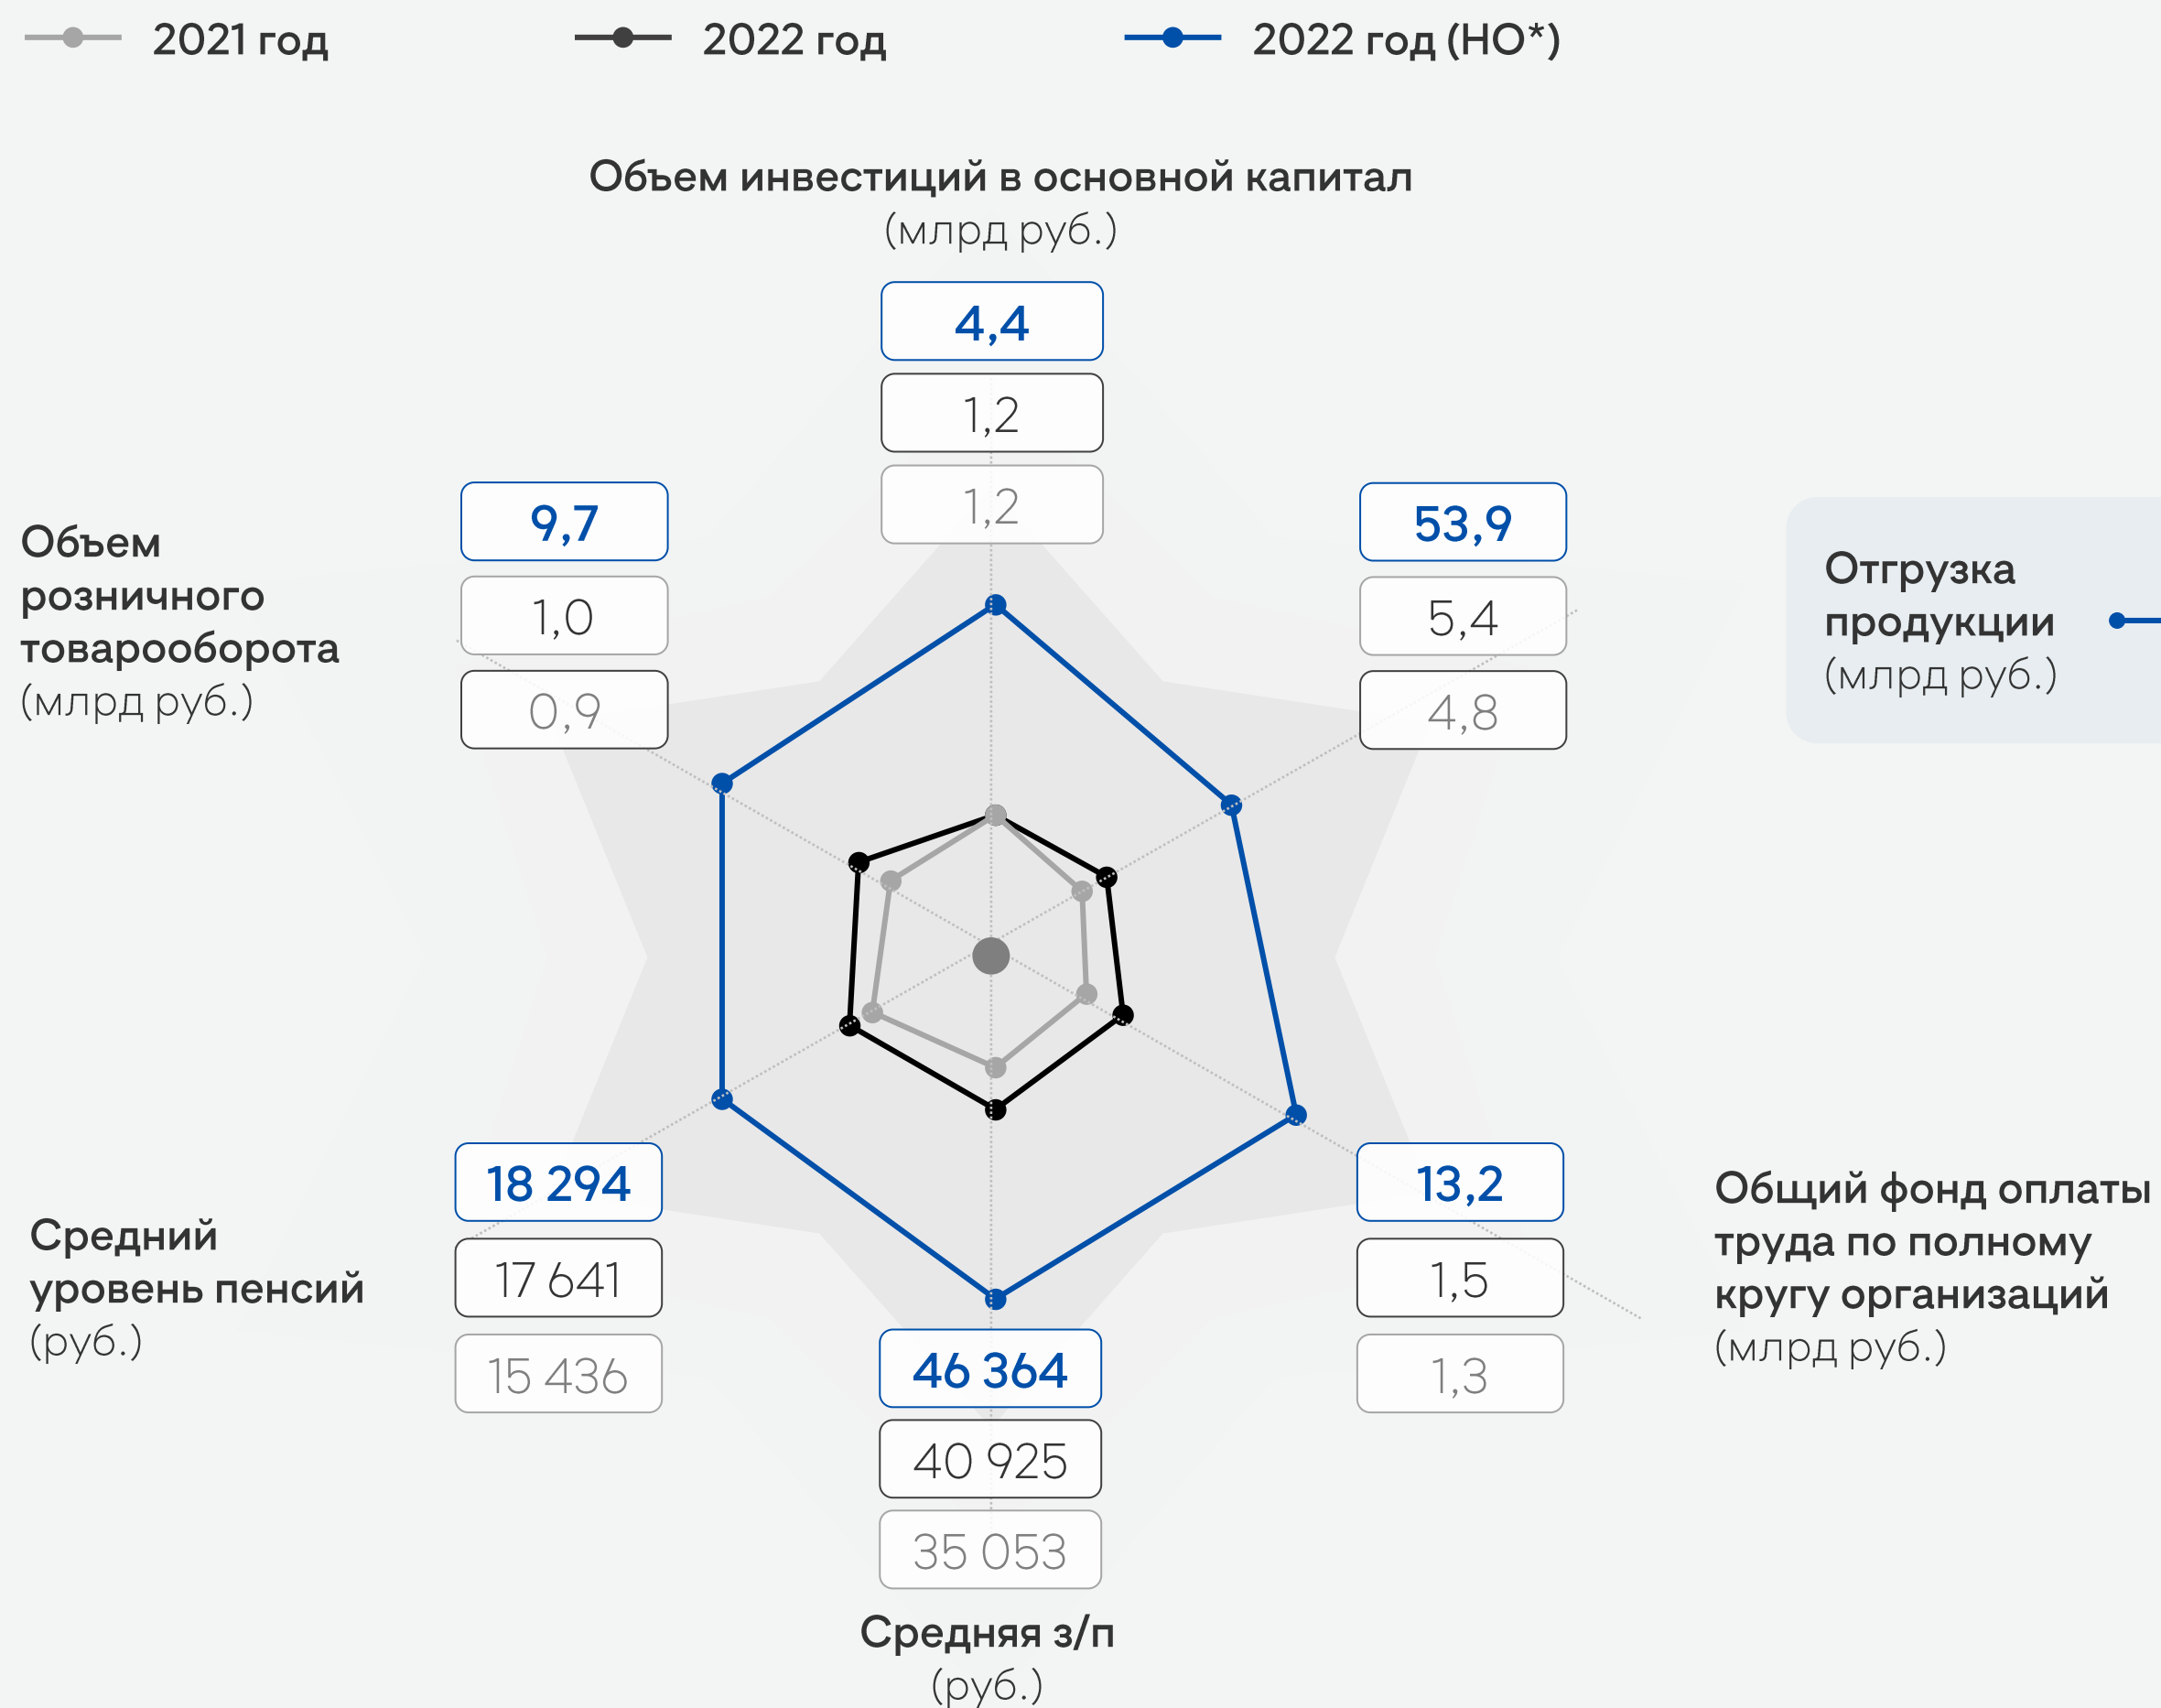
2021 год
2022 год
2022 год (НО*)

Объем инвестиций в основной капитал
(млрд руб.)

4,4
1,2
1,2

Объем розничного товарооборота
(млрд руб.)

9,7
1,0
0,9

53,9
5,4
4,8

Отгрузка продукции
(млрд руб.)

18 294
17 641
15 436

Средний уровень пенсий
(руб.)

13,2
1,5
1,3

Общий фонд оплаты труда по полному кругу организаций
(млрд руб.)

46 364
40 925
35 053

Средняя з/п
(руб.)